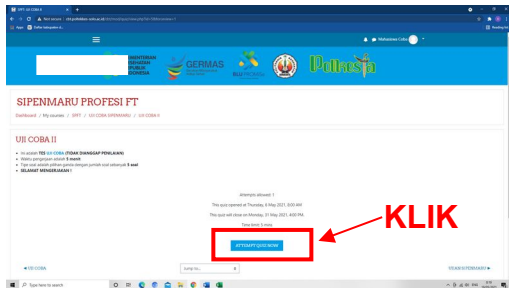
SPPT: UJI COBA II

Not secure | cbt.poltekkes-sms.ac.id/mod/quiz/view.php?id=

Apps | Daftar kabupaten &...

Mahasiswa Coba

KEMENTERIAN KESEHATAN REPUBLIK INDONESIA

GERMAS

BLU

Poltekes

SIPENMARU PROFESI FT

Dashboard / My courses / SPPT / UJI COBA SIPENMARU / UJI COBA II

UJI COBA II

• Ini adalah TES UJI COBA (TIDAK DIANGGAP PENILAIAN)
• Waktu pengerjaan adalah 5 menit
• Tiap soal adalah pilihan ganda dengan jumlah soal sebanyak 5 soal
• SELAMAT MENGERJAKAN !

Attempts allowed: 1

This quiz opened at Thursday, 6 May 2021, 8:00 AM

This quiz will close on Monday, 31 May 2021, 4:00 PM

Time limit: 5 mins

ATTEMPT QUIZ NOW

KLIK

◄ UJI COBA

Jump to...

YELKIR SIPENMARU ►

Type here to search